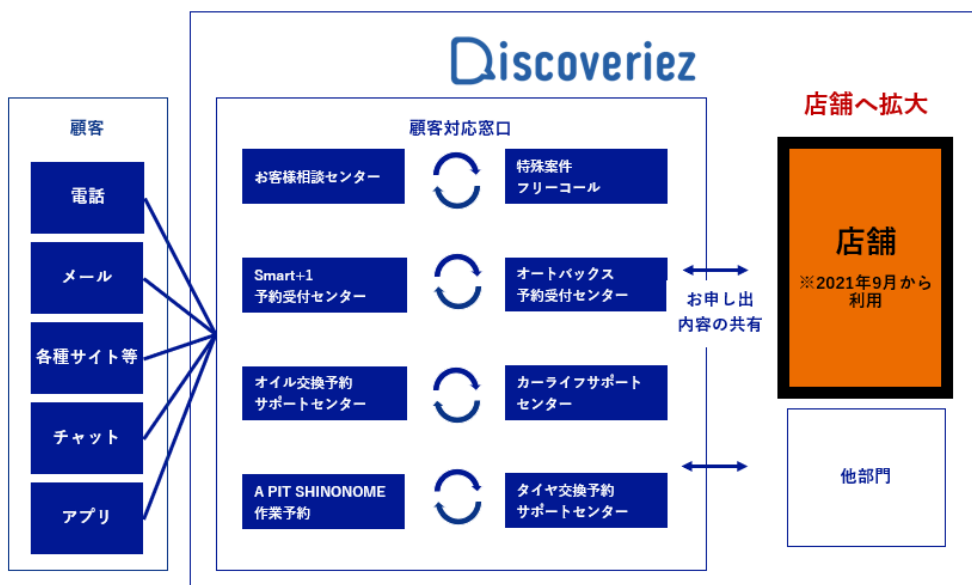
Discoveriez

顧客

電話

メール

各種サイト等

チャット

アプリ

顧客対応窓口

お客様相談センター

特殊案件
フリーコール

Smart+1
予約受付センター

オートバックス
予約受付センター

オイル交換予約
サポートセンター

カーライフサポート
センター

A PIT SHINONOME
作業予約

タイヤ交換予約
サポートセンター

お申し出
内容の共有

店舗へ拡大

店舗
※2021年9月から
利用

他部門